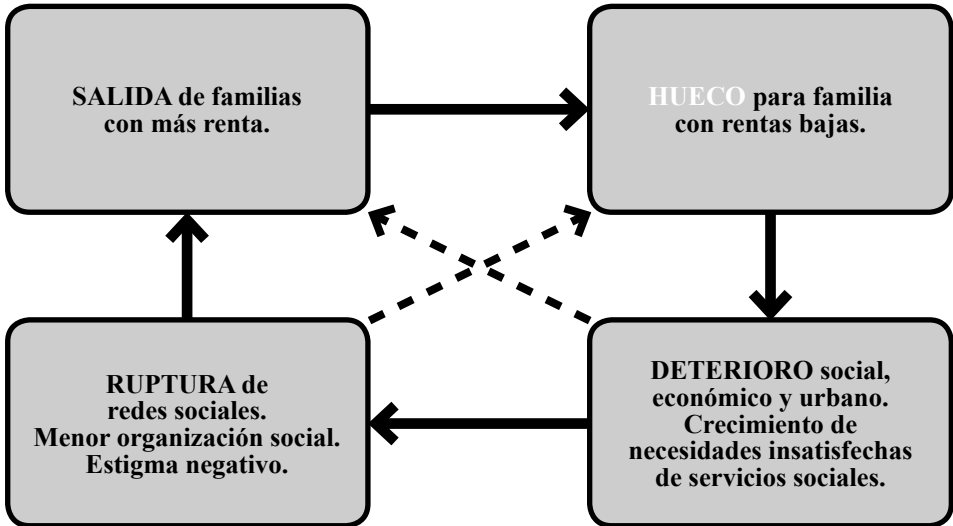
SALIDA de familias con más renta.

HUECO para familia con rentas bajas.

RUPTURA de redes sociales. Menor organización social. Estigma negativo.

DETERIORO social, económico y urbano. Crecimiento de necesidades insatisfechas de servicios sociales.